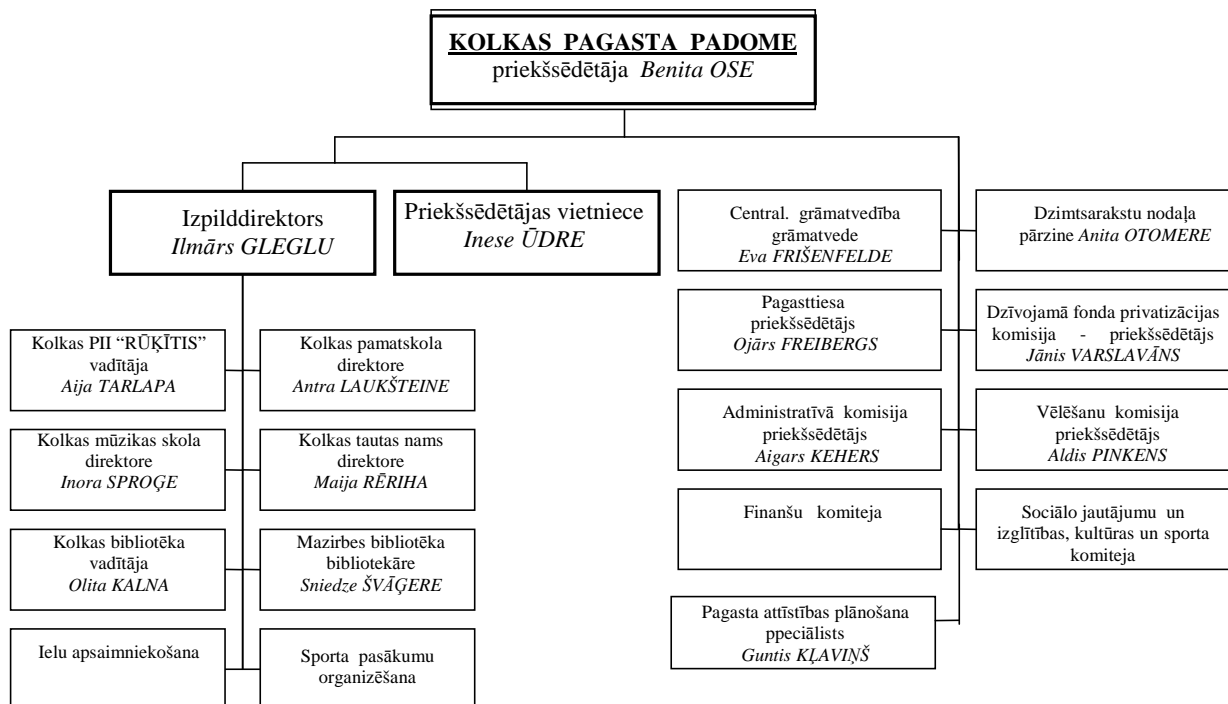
KOLKAS PAGASTA PADOME
priekšsēdētāja *Benita OSE*

Izpilddirektors
*Ilmārs GLEGLU*

Priekšsēdētājas vietniece
*Inese ŪDRE*

Central. grāmatvedība
grāmatvede
*Eva FRIŠENFELDE*

Dzimtsarakstu nodaļa
pārzine *Anita OTOMERE*

Pagasttiesa
priekšsēdētājs
*Ojārs FREIBERGS*

Dzīvojamā fonda privatizācijas komisija - priekšsēdētājs
*Jānis VARSLAVĀNS*

Administratīvā komisija
priekšsēdētājs
*Aigars KEHERS*

Vēlēšanu komisija
priekšsēdētājs
*Aldis PINKENS*

Finanšu komiteja

Sociālo jautājumu un izglītības, kultūras un sporta komiteja

Pagasta attīstības plānošana
ppeciālists
*Guntis KĻAVIŅŠ*

Kolkas PII "RŪĶĪTIS"
vadītāja
*Aija TARLAPA*

Kolkas pamatskola
direktore
*Antra LAUKŠTEINE*

Kolkas mūzikas skola
direktore
*Inora SPROĢE*

Kolkas tautas nams
direktore
*Maija RĒRIHA*

Kolkas bibliotēka
vadītāja
*Olita KALNA*

Mazirbes bibliotēka
bibliotekāre
*Sniedze ŠVĀĢERE*

Ielu apsaimniekošana

Sporta pasākumu organizēšana